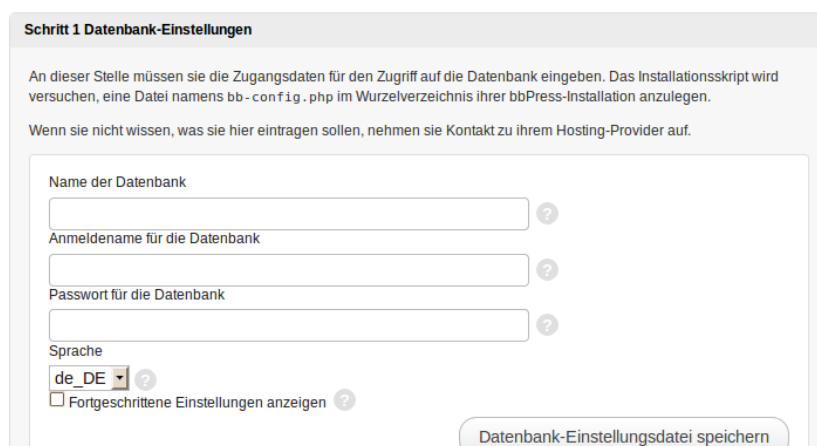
Schritt 1 Datenbank-Einstellungen

An dieser Stelle müssen sie die Zugangsdaten für den Zugriff auf die Datenbank eingeben. Das Installationsskript wird versuchen, eine Datei namens bb-config.php im Wurzelverzeichnis ihrer bbPress-Installation anzulegen.

Wenn sie nicht wissen, was sie hier eintragen sollen, nehmen sie Kontakt zu ihrem Hosting-Provider auf.

Name der Datenbank

?

Anmeldename für die Datenbank

?

Passwort für die Datenbank

?

Sprache

de_DE

?

Fortgeschrittene Einstellungen anzeigen

?

Datenbank-Einstellungsdatei speichern